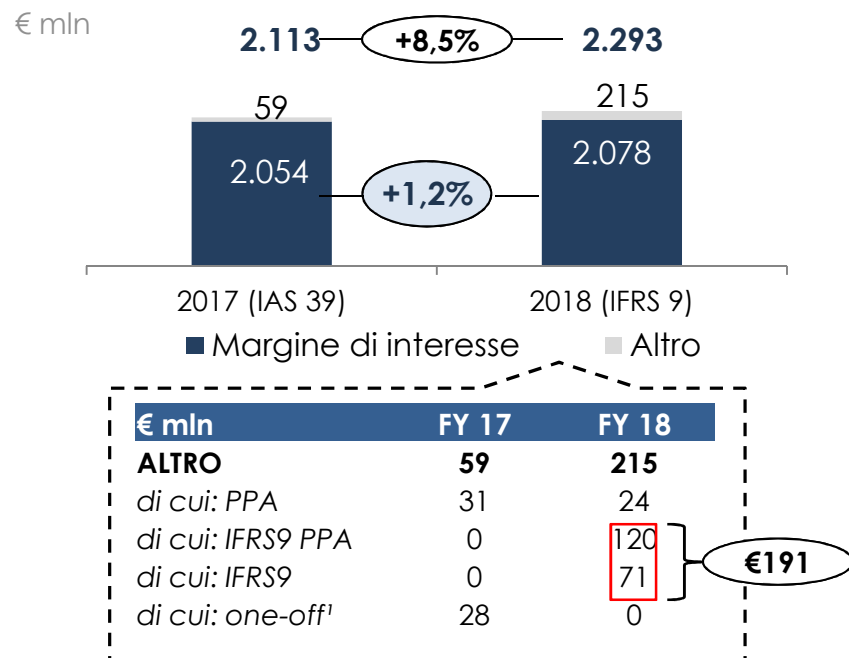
€ mln

2.113 +8,5% 2.293

59 215

2.054 +1,2% 2.078

2017 (IAS 39) 2018 (IFRS 9)

Margine di interesse Altro

| € mln | FY 17 | FY 18 |
|---|---|---|
| ALTRO | 59 | 215 |
| di cui: PPA | 31 | 24 |
| di cui: IFRS9 PPA | 0 | 120 |
| di cui: IFRS9 | 0 | 71 |
| di cui: one-off$^1$ | 28 | 0 |

€191